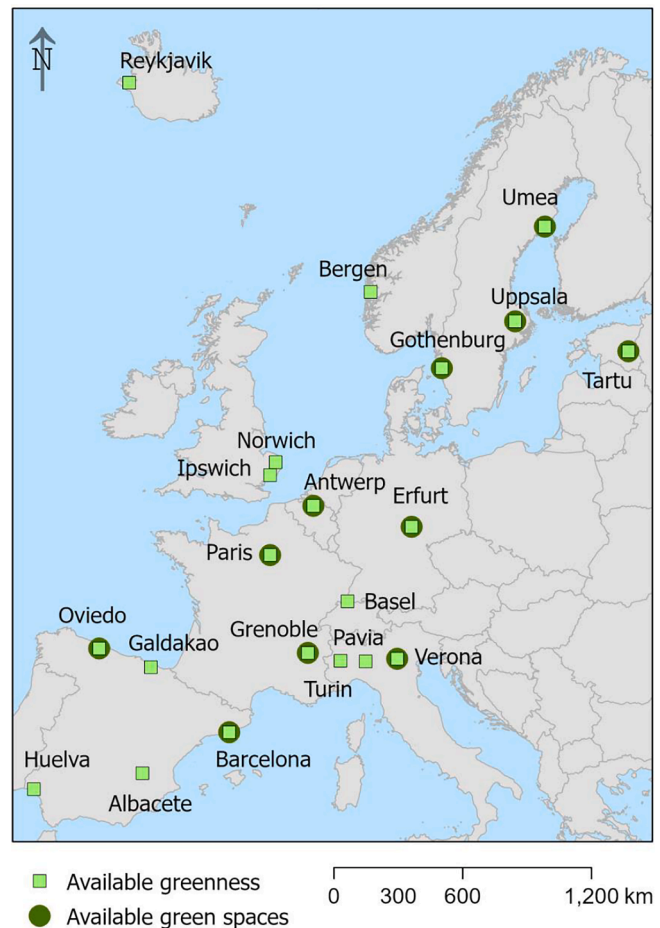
N

Reykjavik

Umea

Bergen

Uppsala

Gothenburg

Tartu

Norwich

Ipswich

Antwerp

Erfurt

Paris

Basel

Oviedo

Grenoble

Pavia

Galdakao

Verona

Turin

Barcelona

Huelva

Albacete

Available greenness

Available green spaces

0 300 600 1,200 km